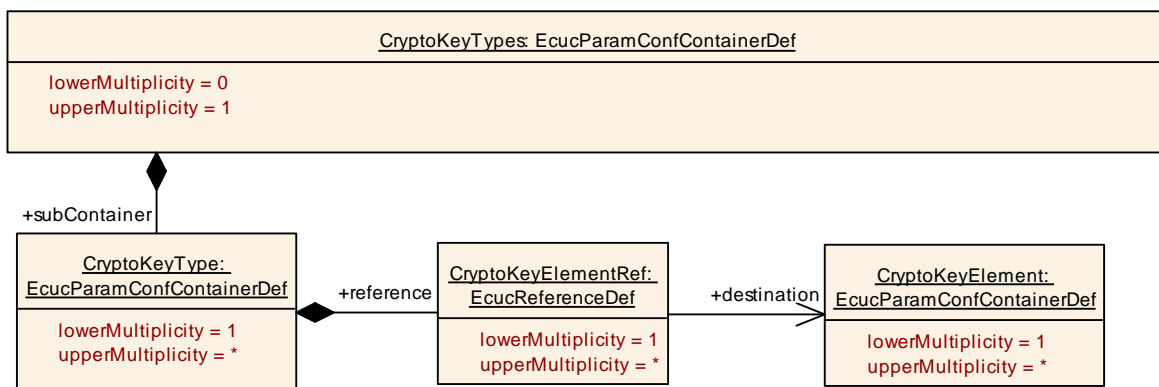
CryptoKeyTypes: EcucParamConfContainerDef

lowerMultiplicity = 0
upperMultiplicity = 1

+subContainer

CryptoKeyType: EcucParamConfContainerDef

lowerMultiplicity = 1
upperMultiplicity = *

+reference

CryptoKeyElementRef: EcucReferenceDef

lowerMultiplicity = 1
upperMultiplicity = *

+destination

CryptoKeyElement: EcucParamConfContainerDef

lowerMultiplicity = 1
upperMultiplicity = *